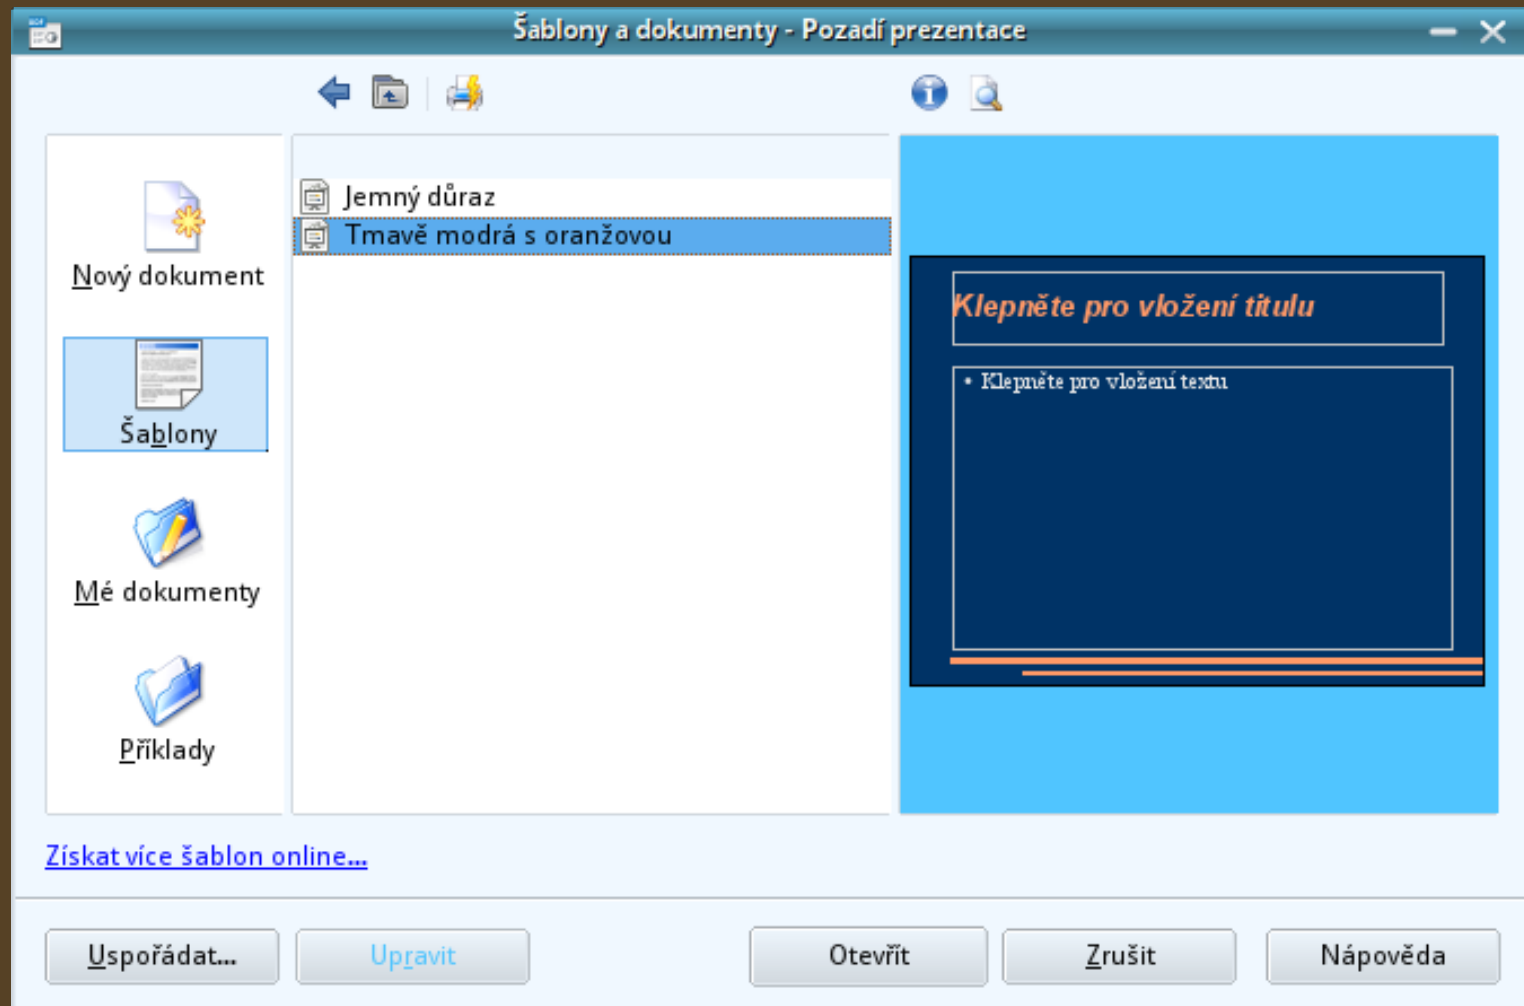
Šablony a dokumenty - Pozadí prezentace

Nový dokument

Šablony

Mé dokumenty

Příklady

Jemný důraz

Tmavě modrá s oranžovou

Klepněte pro vložení titulu

• Klepněte pro vložení textu

Získat více šablon online...

Uspořádat...

Upravit

Otevřít

Zrušit

Nápověda